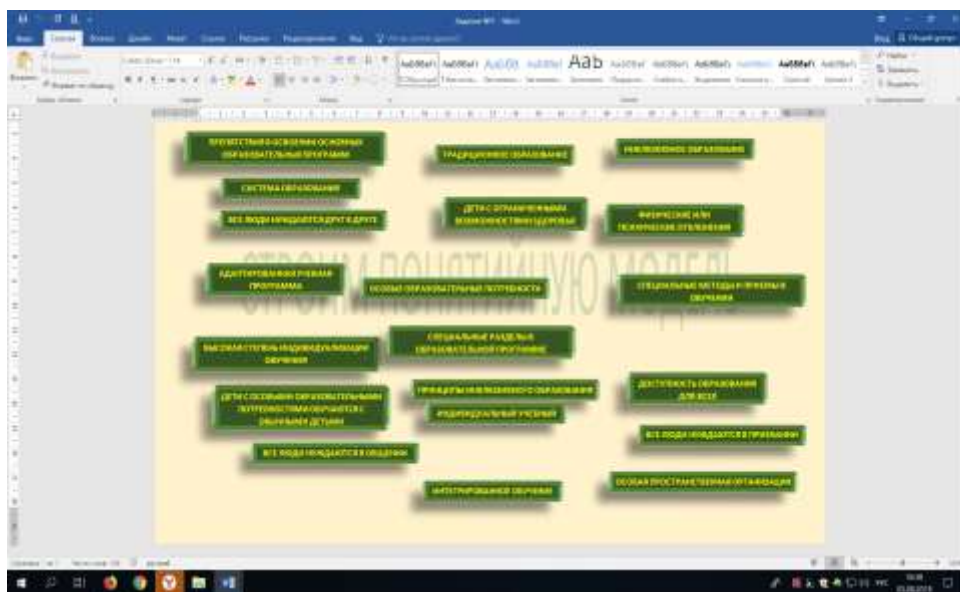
ПРЕПЯТСТВИЯ В ОСВОЕНИИ ОСНОВНЫХ ОБРАЗОВАТЕЛЬНЫХ ПРОГРАММ

ТРАДИЦИОННОЕ ОБРАЗОВАНИЕ

ИНКЛЮЗИВНОЕ ОБРАЗОВАНИЕ

СИСТЕМА ОБРАЗОВАНИЯ

ВСЕ ЛЮДИ НУЖДАЮТСЯ ДРУГ В ДРУГЕ

ДЕТИ С ОГРАНИЧЕННЫМИ ВОЗМОЖНОСТЯМИ ЗДОРОВЬЯ

ФИЗИЧЕСКИЕ ИЛИ ПСИХИЧЕСКИЕ ОТКЛОНЕНИЯ

СТРОИМ ПОНЯТИЙНУЮ МОДЕЛЬ

АДАПТИРОВАННАЯ УЧЕБНАЯ ПРОГРАММА

ОСОБЫЕ ОБРАЗОВАТЕЛЬНЫЕ ПОТРЕБНОСТИ

СПЕЦИАЛЬНЫЕ МЕТОДЫ И ПРИЕМЫ В ОБУЧЕНИИ

ВЫСОКАЯ СТЕПЕНЬ ИНДИВИДУАЛИЗАЦИИ ОБУЧЕНИЯ

СПЕЦИАЛЬНЫЕ РАЗДЕЛЫ В ОБРАЗОВАТЕЛЬНОЙ ПРОГРАММЕ

ДЕТИ С ОСОБЫМИ ОБРАЗОВАТЕЛЬНЫМИ ПОТРЕБНОСТЯМИ ОБУЧАЮТСЯ С ОБЫЧНЫМИ ДЕТЬМИ

ПРИНЦИПЫ ИНКЛЮЗИВНОГО ОБРАЗОВАНИЯ

ИНДИВИДУАЛЬНЫЙ УЧЕБНЫЙ

ДОСТУПНОСТЬ ОБРАЗОВАНИЯ ДЛЯ ВСЕХ

ВСЕ ЛЮДИ НУЖДАЮТСЯ В ПРИЗНАНИИ

ВСЕ ЛЮДИ НУЖДАЮТСЯ В ОБЩЕНИИ

ИНТЕГРИРОВАННОЕ ОБУЧЕНИЕ

ОСОБАЯ ПРОСТРАНСТВЕННАЯ ОРГАНИЗАЦИЯ